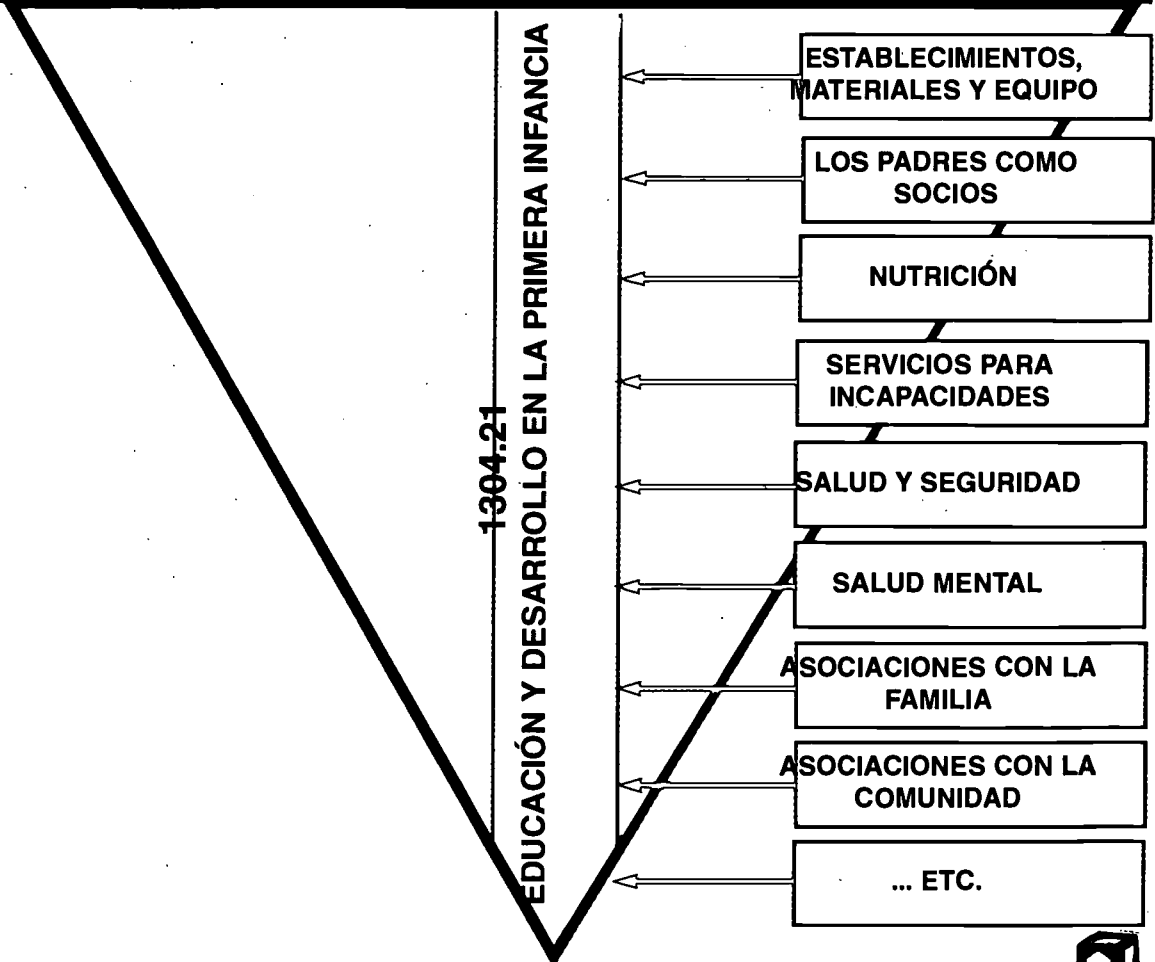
1304.21
EDUCACIÓN Y DESARROLLO EN LA PRIMERA INFANCIA

ESTABLECIMIENTOS, MATERIALES Y EQUIPO

LOS PADRES COMO SOCIOS

NUTRICIÓN

SERVICIOS PARA INCAPACIDADES

SALUD Y SEGURIDAD

SALUD MENTAL

ASOCIACIONES CON LA FAMILIA

ASOCIACIONES CON LA COMUNIDAD

... ETC.